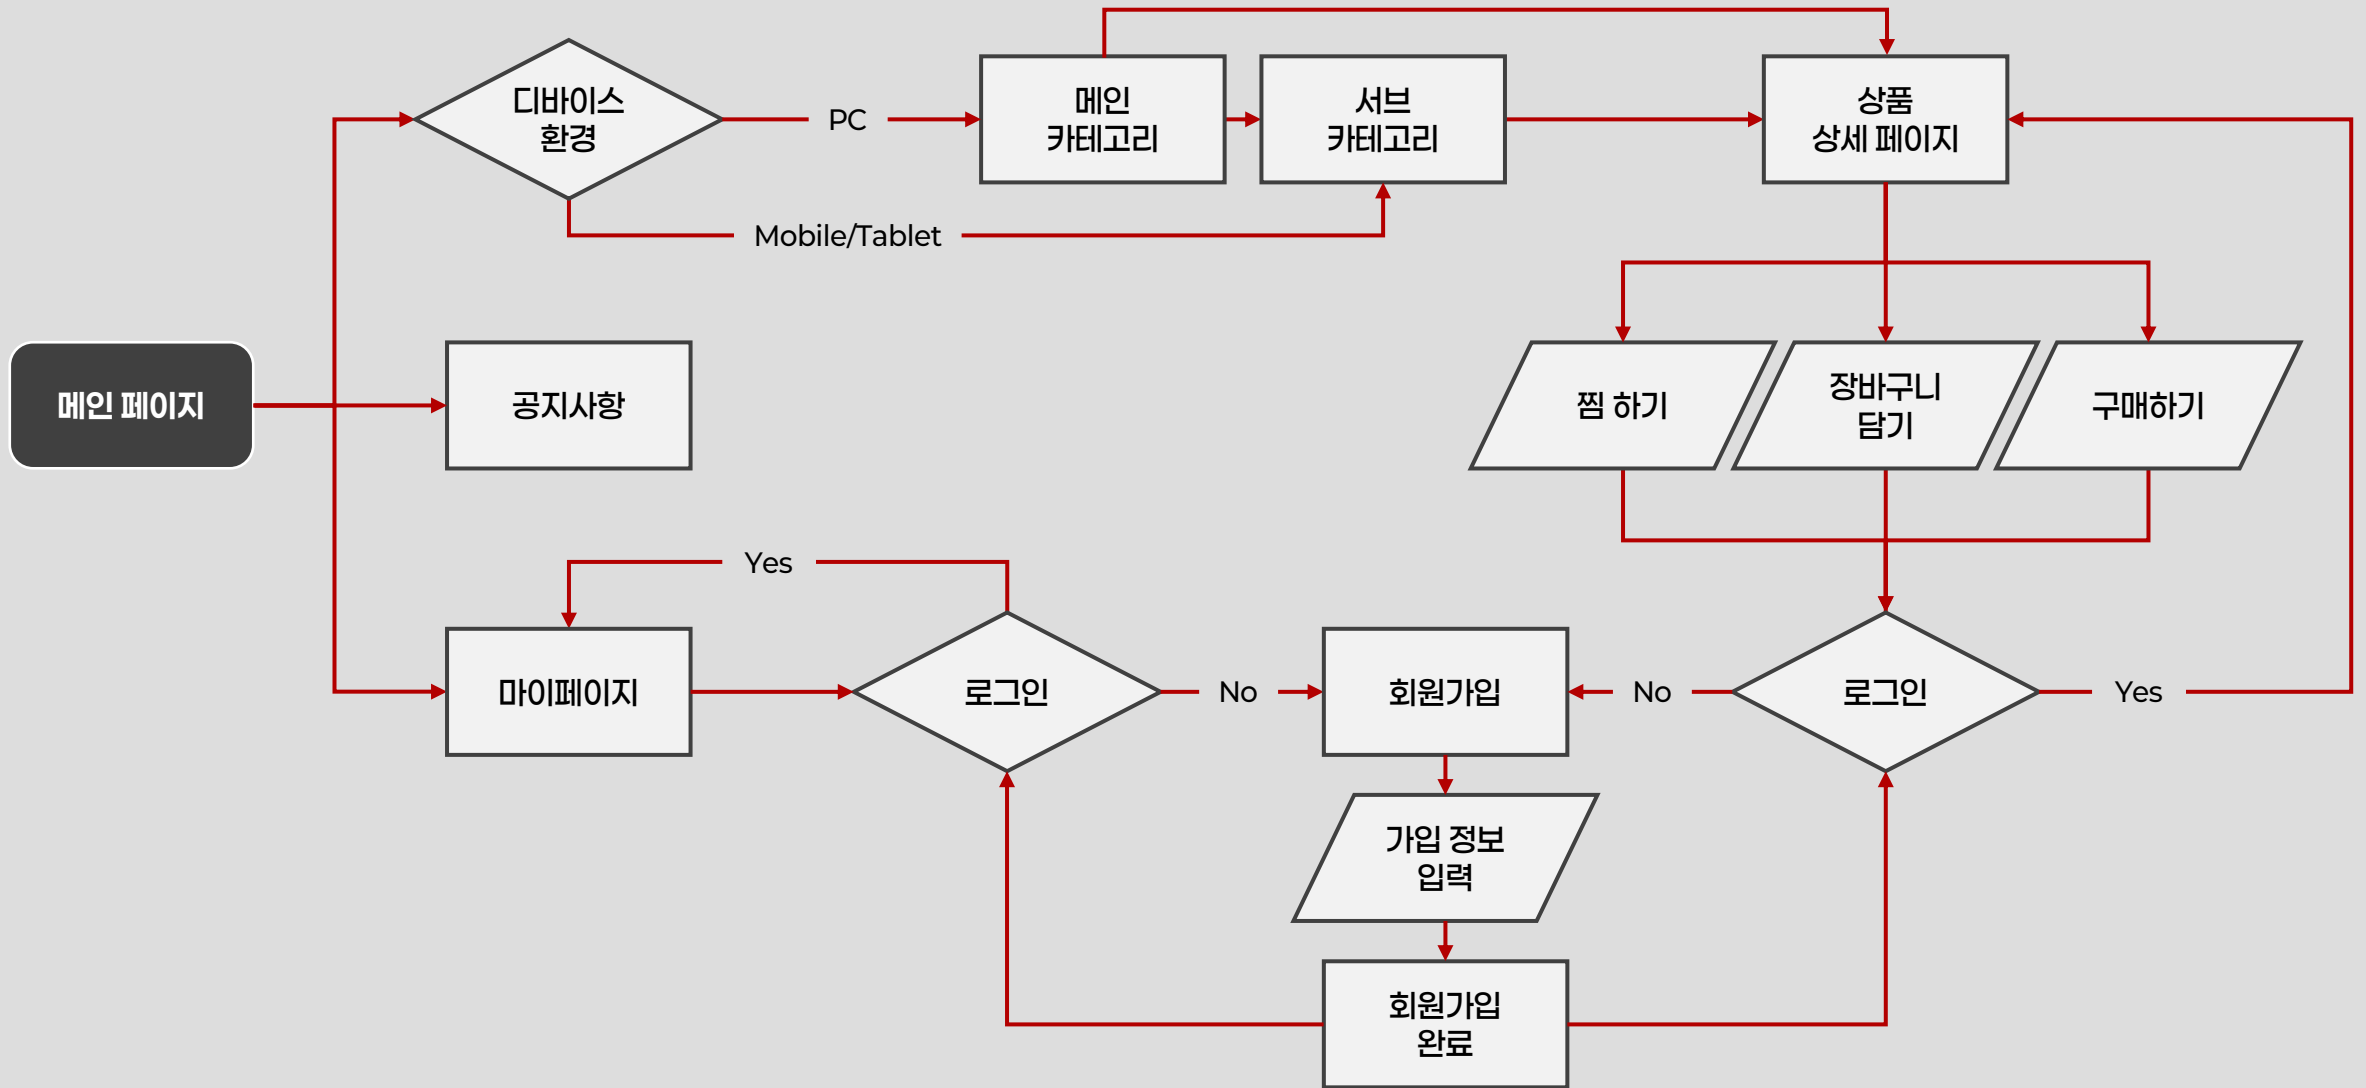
메인 페이지

디바이스 환경

PC

Mobile/Tablet

메인 카테고리

서브 카테고리

상품 상세 페이지

찜 하기

장바구니 담기

구매하기

공지사항

Yes

마이페이지

로그인

No

회원가입

No

로그인

Yes

가입 정보 입력

회원가입 완료